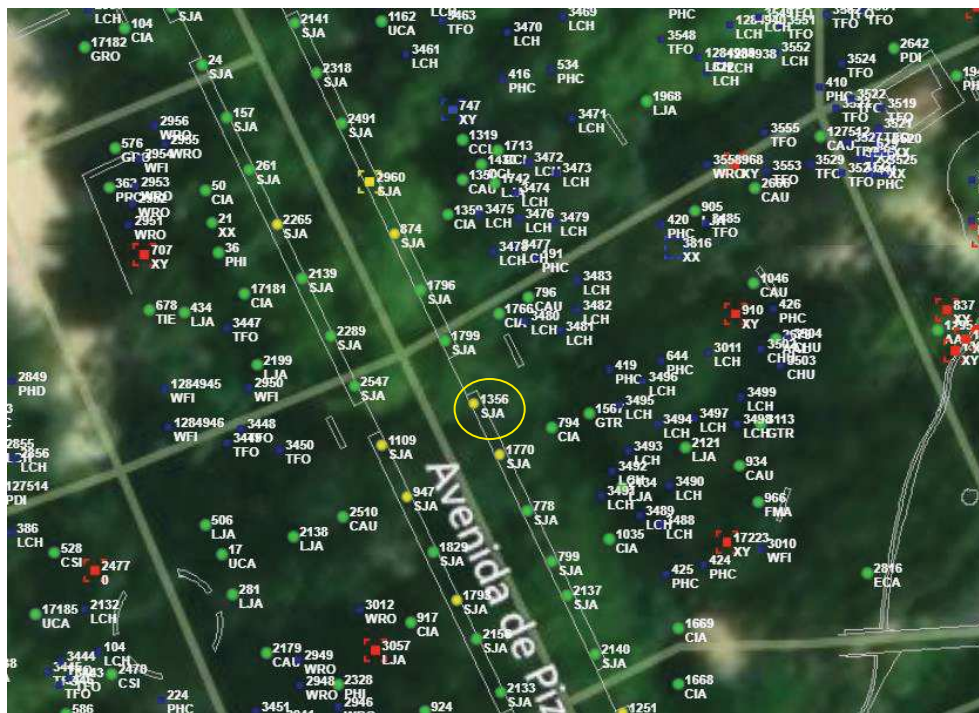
LCH 104 CIA
SJA
2141 SJA
1162 UCA
3463 TFO
3470 LCH
3469 LCH
PHC
17182 GRO
24 SJA
2318 SJA
3461 LCH
416 PHC
534 PHC
3548 TFO
3552 LCH
3524 TFO
2642 PDI
157 SJA
2491 SJA
747 XY
1968 LJA
410 PHC
3522 TFO
3519 LFO
2956 WRO
576 GIS
2955 WRO
2954 WFI
1319 CCL
1713 LCH
3471 LCH
3555 TFO
261 SJA
2960 SJA
3472 LCH
3473 LCH
3553 TFO
3529 TFO
362 PROMO
2953 WRO
50 CIA
1350 CAU
3474 LCH
2660 CAU
2951 WRO
21 XX
2265 SJA
1359 CIA
3475 LCH
3476 LCH
3479 LCH
905 TFO
420 PHC
3485 TFO
707 XY
36 PHI
874 SJA
3478 LCH
3477 LCH
91 PHC
3816 XX
2139 SJA
17181 CIA
1796 SJA
3483 LCH
1046 CAU
837 XY
678 TIE
434 LJA
796 CAU
3482 LCH
426 PHC
910 XY
3447 TFO
2289 SJA
1766 CIA
3480 LCH
3481 LCH
1799 SJA
3011 LCH
3503 CHU
2849 PHD
2199 LJA
644 PHC
1284945 WFI
2950 WFI
2547 SJA
419 PHC
3496 LCH
3499 LCH
1356 SJA
3495 LCH
1567 GTR
3497 LCH
3113 GTR
1284946 WFI
3448 TFO
3494 LCH
3498 LCH
794 CIA
2855 LCH
2856 LCH
3450 TFO
1109 SJA
1770 SJA
3493 LCH
2121 LJA
934 CAU
3492 LCH
3490 LCH
127514 PDI
947 SJA
3491 LCH
966 FMA
506 LJA
2510 CAU
778 SJA
3489 LCH
3488 LCH
386 LCH
2138 LJA
1035 CIA
17223 XY
3010 WFI
528 CSI
2477 0
17 UCA
1829 SJA
799 SJA
425 PHC
424 PHC
2816 ECA
Avenida de Piz
281 LJA
2137 SJA
17185 UCA
2132 LCH
3012 WRO
917 CIA
1793 SJA
1669 CIA
104 LCH
3444 TFO
2179 CAU
2949 WRO
3057 LJA
2156 SJA
2140 SJA
2470 CSI
2948 WRO
2328 PHI
2133 SJA
1668 CIA
224 PHC
586
3451
2946
924
1251